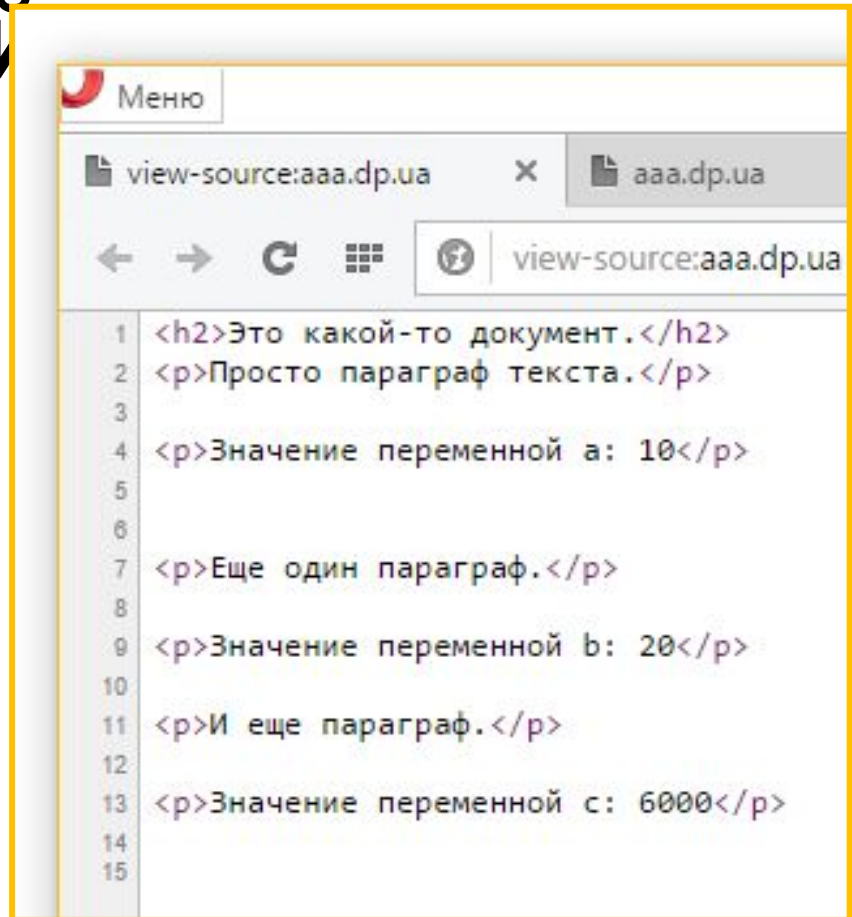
Меню

view-source:aaa.dp.ua ×
aaa.dp.ua

view-source:aaa.dp.ua

1 <h2>Это какой-то документ.</h2>
2 <p>Просто параграф текста.</p>
3
4 <p>Значение переменной a: 10</p>
5
6
7 <p>Еще один параграф.</p>
8
9 <p>Значение переменной b: 20</p>
10
11 <p>И еще параграф.</p>
12
13 <p>Значение переменной c: 6000</p>
14
15